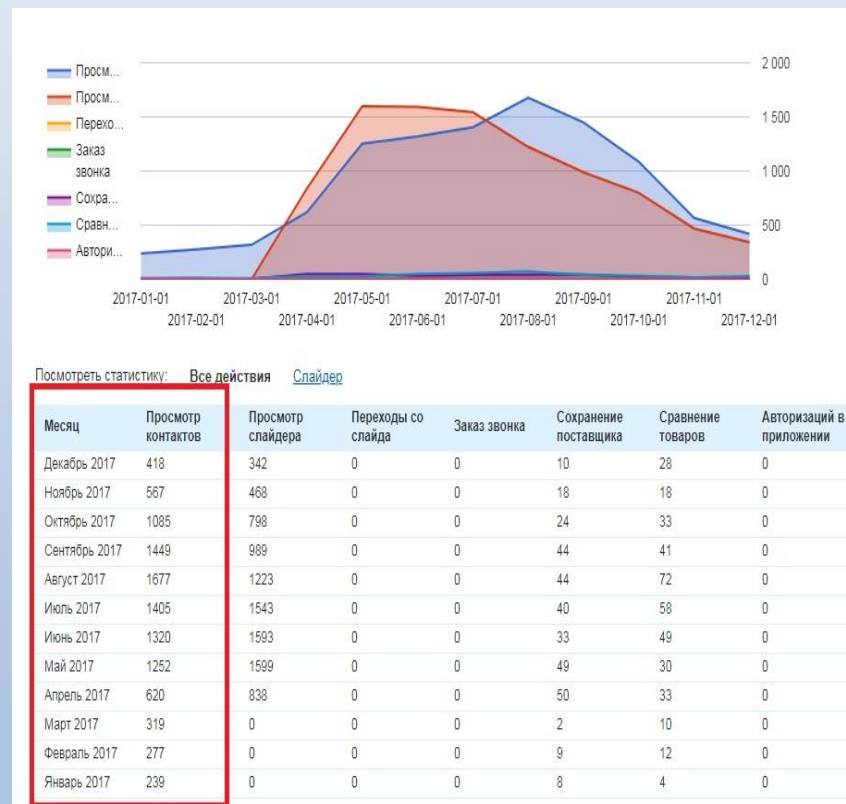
Просм...
Просм...
Перехо...
Заказ звонка
Сохра...
Сравн...
Автори...

2 000
1 500
1 000
500
0

2017-01-01
2017-02-01
2017-03-01
2017-04-01
2017-05-01
2017-06-01
2017-07-01
2017-08-01
2017-09-01
2017-10-01
2017-11-01
2017-12-01

Посмотреть статистику: Все действия Слайдер

| Месяц | Просмотр контактов | Просмотр слайдера | Переходы со слайда | Заказ звонка | Сохранение поставщика | Сравнение товаров | Авторизаций в приложении |
|---|---|---|---|---|---|---|---|
| Декабрь 2017 | 418 | 342 | 0 | 0 | 10 | 28 | 0 |
| Ноябрь 2017 | 567 | 468 | 0 | 0 | 18 | 18 | 0 |
| Октябрь 2017 | 1085 | 798 | 0 | 0 | 24 | 33 | 0 |
| Сентябрь 2017 | 1449 | 989 | 0 | 0 | 44 | 41 | 0 |
| Август 2017 | 1677 | 1223 | 0 | 0 | 44 | 72 | 0 |
| Июль 2017 | 1405 | 1543 | 0 | 0 | 40 | 58 | 0 |
| Июнь 2017 | 1320 | 1593 | 0 | 0 | 33 | 49 | 0 |
| Май 2017 | 1252 | 1599 | 0 | 0 | 49 | 30 | 0 |
| Апрель 2017 | 620 | 838 | 0 | 0 | 50 | 33 | 0 |
| Март 2017 | 319 | 0 | 0 | 0 | 2 | 10 | 0 |
| Февраль 2017 | 277 | 0 | 0 | 0 | 9 | 12 | 0 |
| Январь 2017 | 239 | 0 | 0 | 0 | 8 | 4 | 0 |